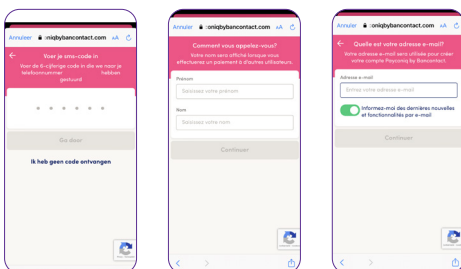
Annuler oniqbybancontact.com AA

Voer je sms-code in

Voer de 6-cijferige code in die we naar je telefoonnummer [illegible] hebben gestuurd

Ga door

Ik heb geen code ontvangen

Annuler oniqbybancontact.com AA

Comment vous appelez-vous?

Votre nom sera affiché lorsque vous effectuerez un paiement à d'autres utilisateurs.

Prénom

Saisissez votre prénom

Nom

Saisissez votre nom

Continuer

Annuler oniqbybancontact.com AA

Quelle est votre adresse e-mail?

Votre adresse e-mail sera utilisée pour créer votre compte Payconiq by Bancontact.

Adresse e-mail

Entrer votre adresse e-mail

Informez-moi des dernières nouvelles et fonctionnalités par e-mail

Continuer